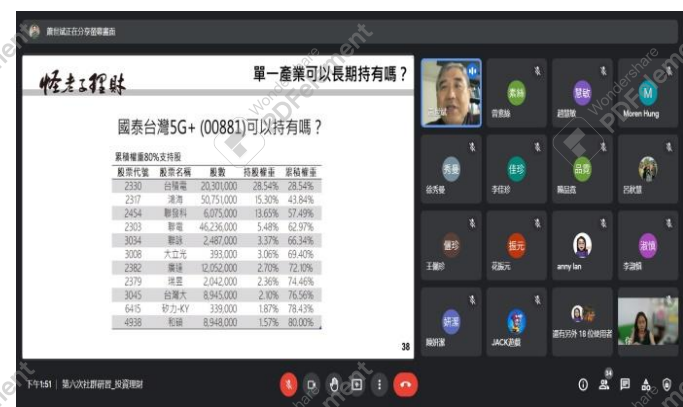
蕭世斌正在分享螢幕畫面

悅老理財

單一產業可以長期持有嗎？

國泰台灣5G+ (00881)可以持有嗎？

累積權重80%支持股

| 股票代號 | 股票名稱 | 股數 | 持股權重 | 累積權重 |
|---|---|---|---|---|
| 2330 | 台積電 | 20,301,000 | 28.54% | 28.54% |
| 2317 | 鴻海 | 50,751,000 | 15.30% | 43.84% |
| 2454 | 聯發科 | 6,075,000 | 13.65% | 57.49% |
| 2303 | 聯電 | 46,236,000 | 5.48% | 62.97% |
| 3034 | 聯詠 | 2,487,000 | 3.37% | 66.34% |
| 3008 | 大立光 | 393,000 | 3.06% | 69.40% |
| 2382 | 廣達 | 12,052,000 | 2.70% | 72.10% |
| 2379 | 瑞昱 | 2,042,000 | 2.36% | 74.46% |
| 3045 | 台灣大 | 8,945,000 | 2.10% | 76.56% |
| 6415 | 矽力-KY | 339,000 | 1.87% | 78.43% |
| 4938 | 和碩 | 8,948,000 | 1.57% | 80.00% |

38

蕭世斌
素絲
曾素絲
慧敏
趙慧敏
M
Moren Hung
秀曼
徐秀曼
佳珍
李佳珍
品嘉
黃品嘉
呂秋萍
麗珍
王麗珍
振元
范振元
amy lan
淑娟
李淑娟
新蓮
顏新蓮
JACK趙龍
還有另外 18 位參與者

下午1:51 | 第六次社群研習_投資理財

Wondershare
PDFelement